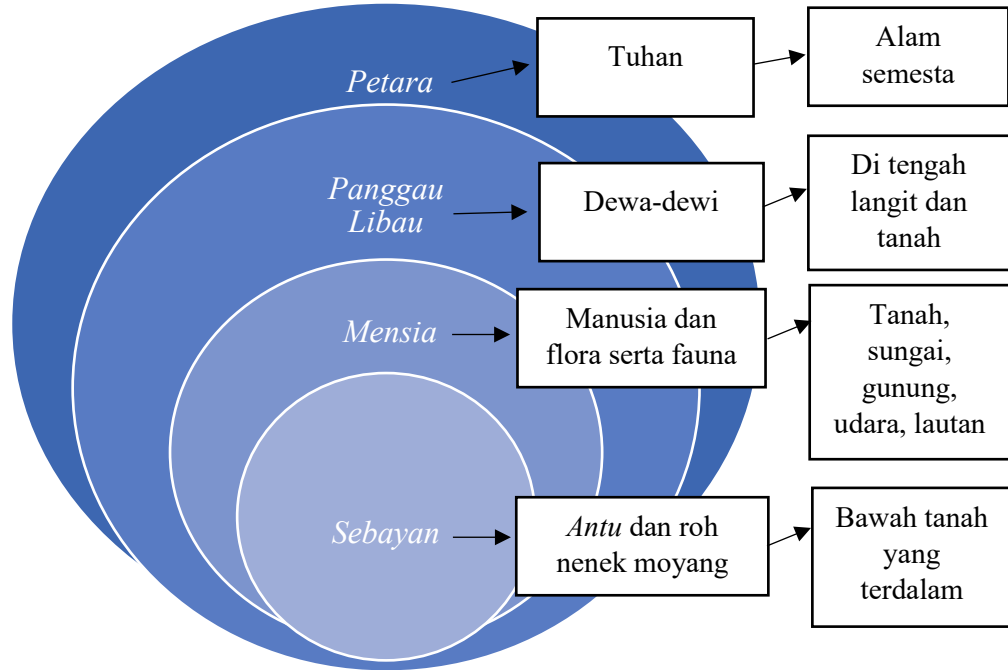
Petara

Tuhan

Alam semesta

Panggau Libau

Dewa-dewi

Di tengah langit dan tanah

Mensia

Manusia dan flora serta fauna

Tanah, sungai, gunung, udara, lautan

Sebayan

Antu dan roh nenek moyang

Bawah tanah yang terdalam